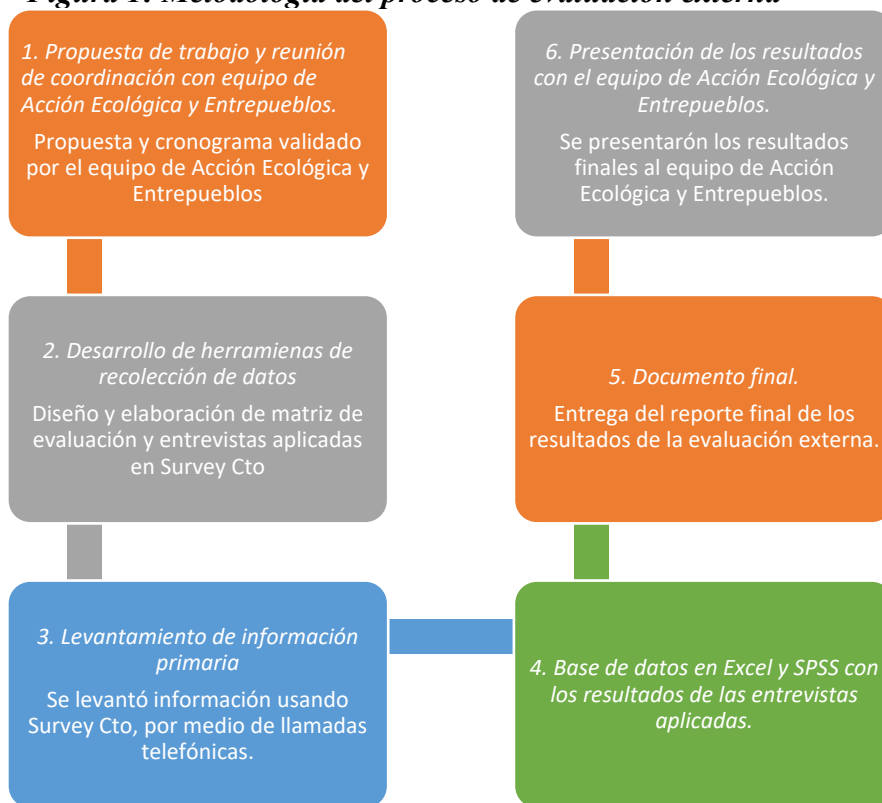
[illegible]

1. Propuesta de trabajo y reunión de coordinación con equipo de Acción Ecológica y Entrepueblos.

Propuesta y cronograma validado por el equipo de Acción Ecológica y Entrepueblos

2. Desarrollo de herramienas de recolección de datos

Diseño y elaboración de matriz de evaluación y entrevistas aplicadas en Survey Cto

3. Levantamiento de información primaria

Se levantó información usando Survey Cto, por medio de llamadas telefónicas.

4. Base de datos en Excel y SPSS con los resultados de las entrevistas aplicadas.

5. Documento final.

Entrega del reporte final de los resultados de la evaluación externa.

6. Presentación de los resultados con el equipo de Acción Ecológica y Entrepueblos.

Se presentarón los resultados finales al equipo de Acción Ecológica y Entrepueblos.